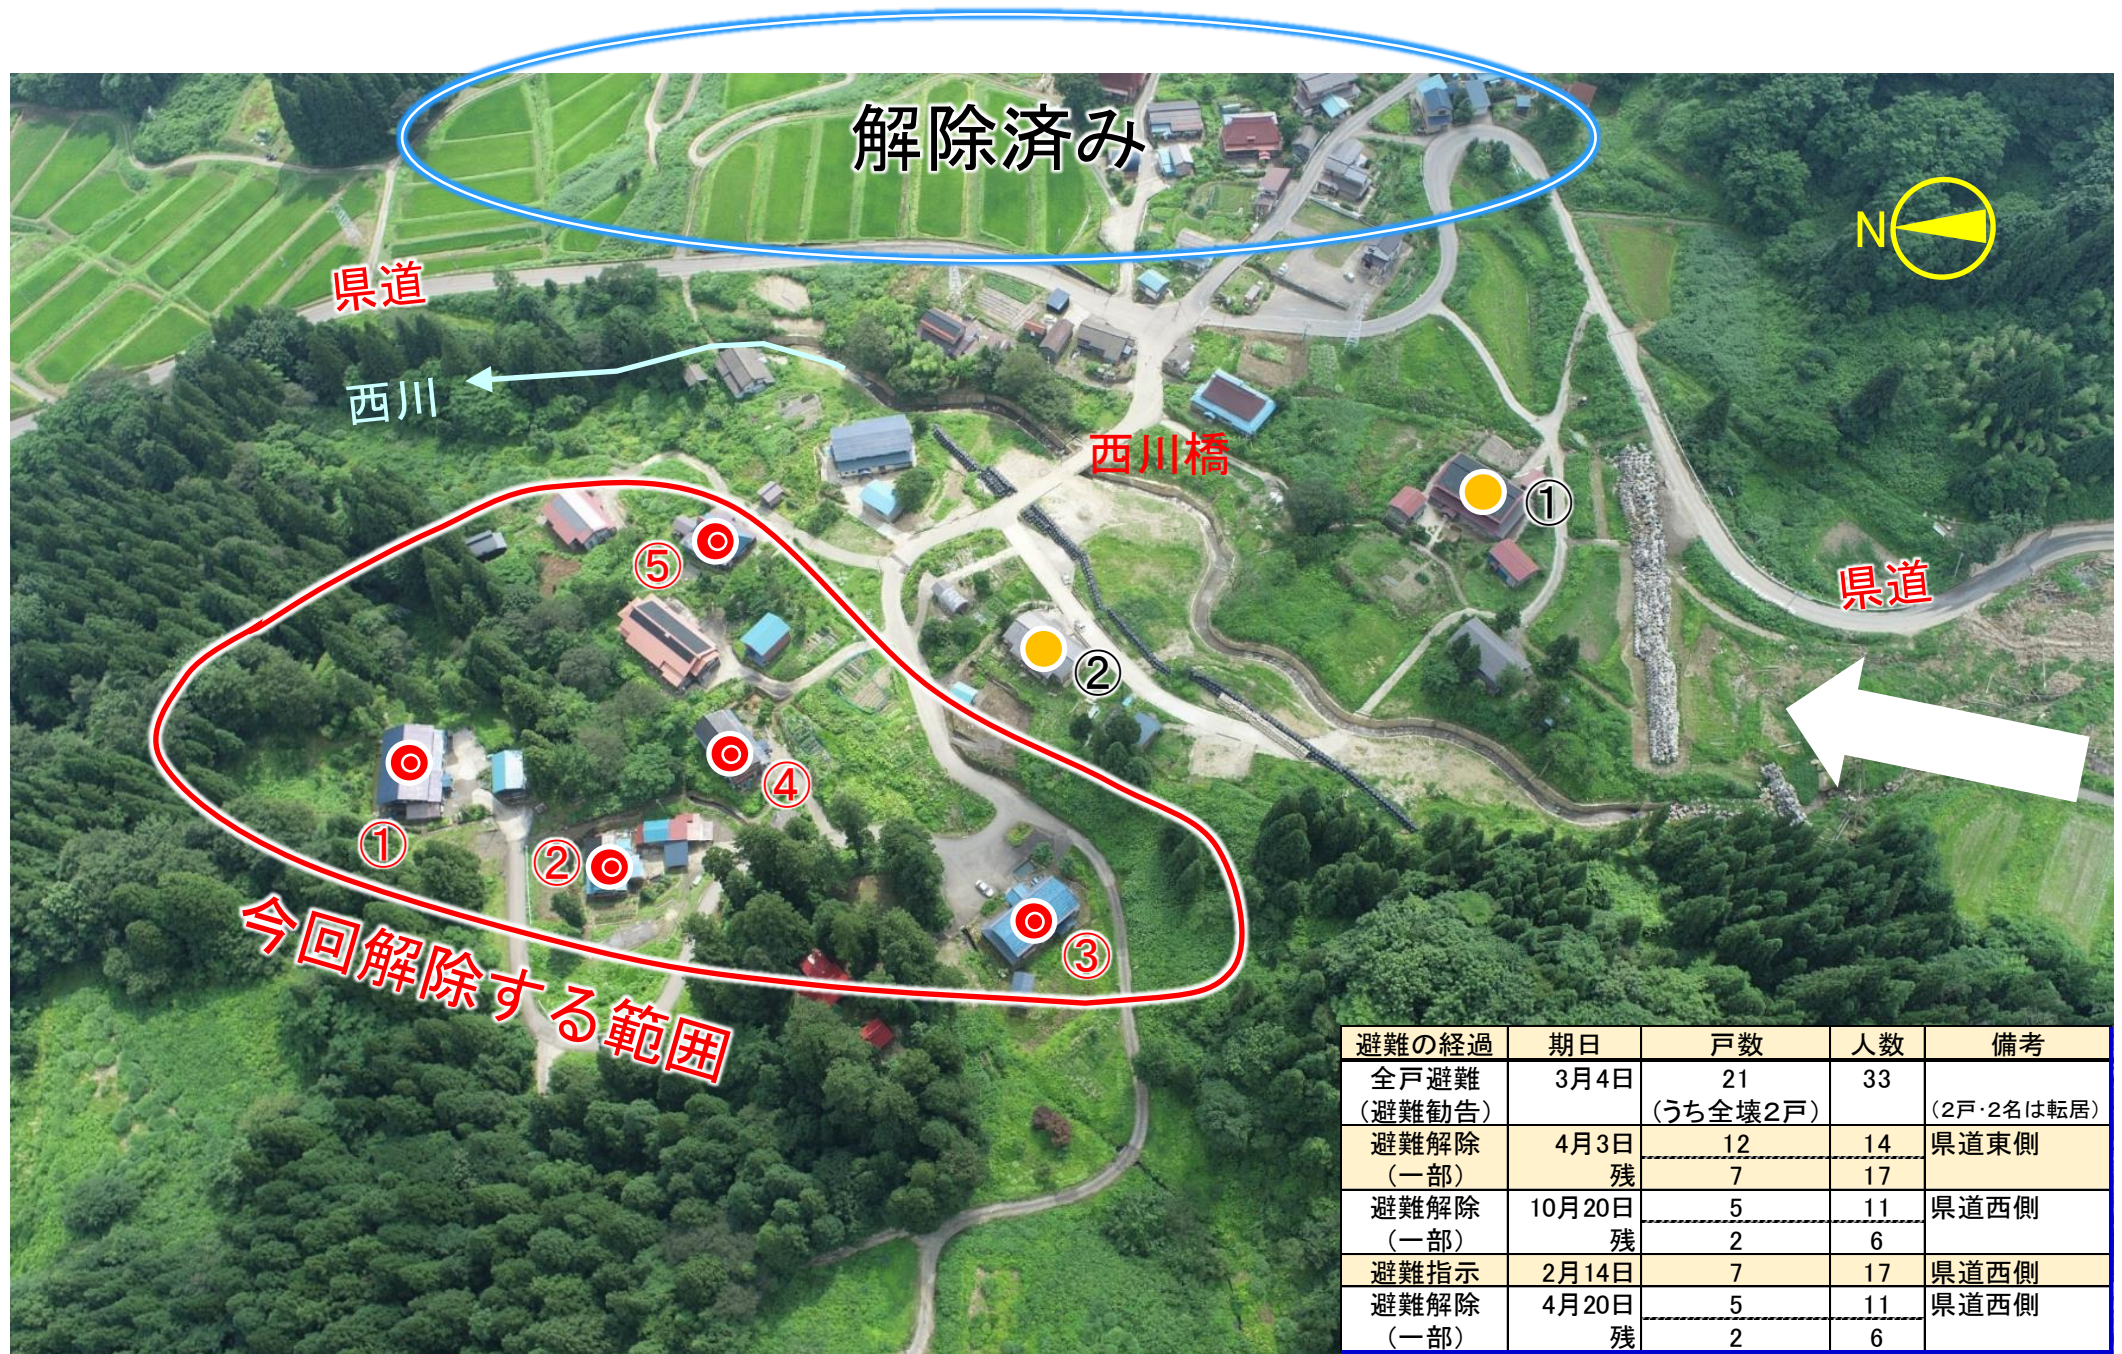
解除済み

N

県道

西川

西川橋

①

②

県道

⑤

①

②

④

③

今回解除する範囲

| 避難の経過 | 期日 | 戸数 | 人数 | 備考 |
|---|---|---|---|---|
| 全戸避難（避難勧告） | 3月4日 | 21（うち全壊2戸） | 33 | （2戸・2名は転居） |
| 避難解除（一部） | 4月3日 残 | 12 7 | 14 17 | 県道東側 |
| 避難解除（一部） | 10月20日 残 | 5 2 | 11 6 | 県道西側 |
| 避難指示 | 2月14日 | 7 | 17 | 県道西側 |
| 避難解除（一部） | 4月20日 残 | 5 2 | 11 6 | 県道西側 |